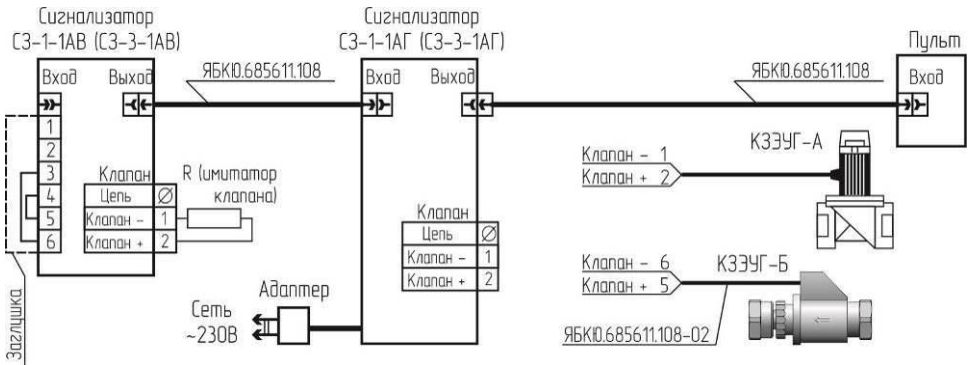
Сигнализатор
СЗ-1-1АВ (СЗ-3-1АВ)

Вход
Выход

1
2
3
4
5
6

Клапан
Цепь | ∅
Клапан - | 1
Клапан + | 2

R (имитатор клапана)

ЯБКЮ.685611.108

Сигнализатор
СЗ-1-1АГ (СЗ-3-1АГ)

Вход
Выход

Клапан
Цепь | ∅
Клапан - | 1
Клапан + | 2

ЯБКЮ.685611.108

Пульт
Вход

КЗЭУГ-А
Клапан - 1
Клапан + 2

КЗЭУГ-Б
Клапан - 6
Клапан + 5

ЯБКЮ.685611.108-02

Адаптер
Сеть ~230В

Заглушка